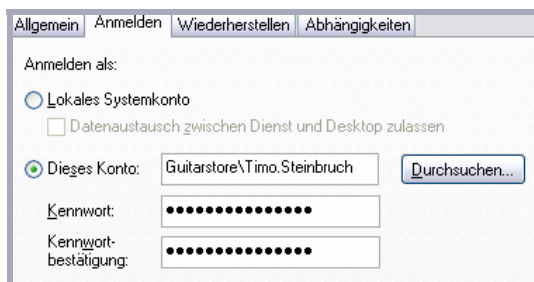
Allgemein | Anmelden | Wiederherstellen | Abhängigkeiten

Anmelden als:

Lokales Systemkonto

Datenaustausch zwischen Dienst und Desktop zulassen

Dieses Konto: Guitarstore\Timo.Steinbruch

Durchsuchen...

Kennwort: •••••••••••••••

Kennwortbestätigung: •••••••••••••••